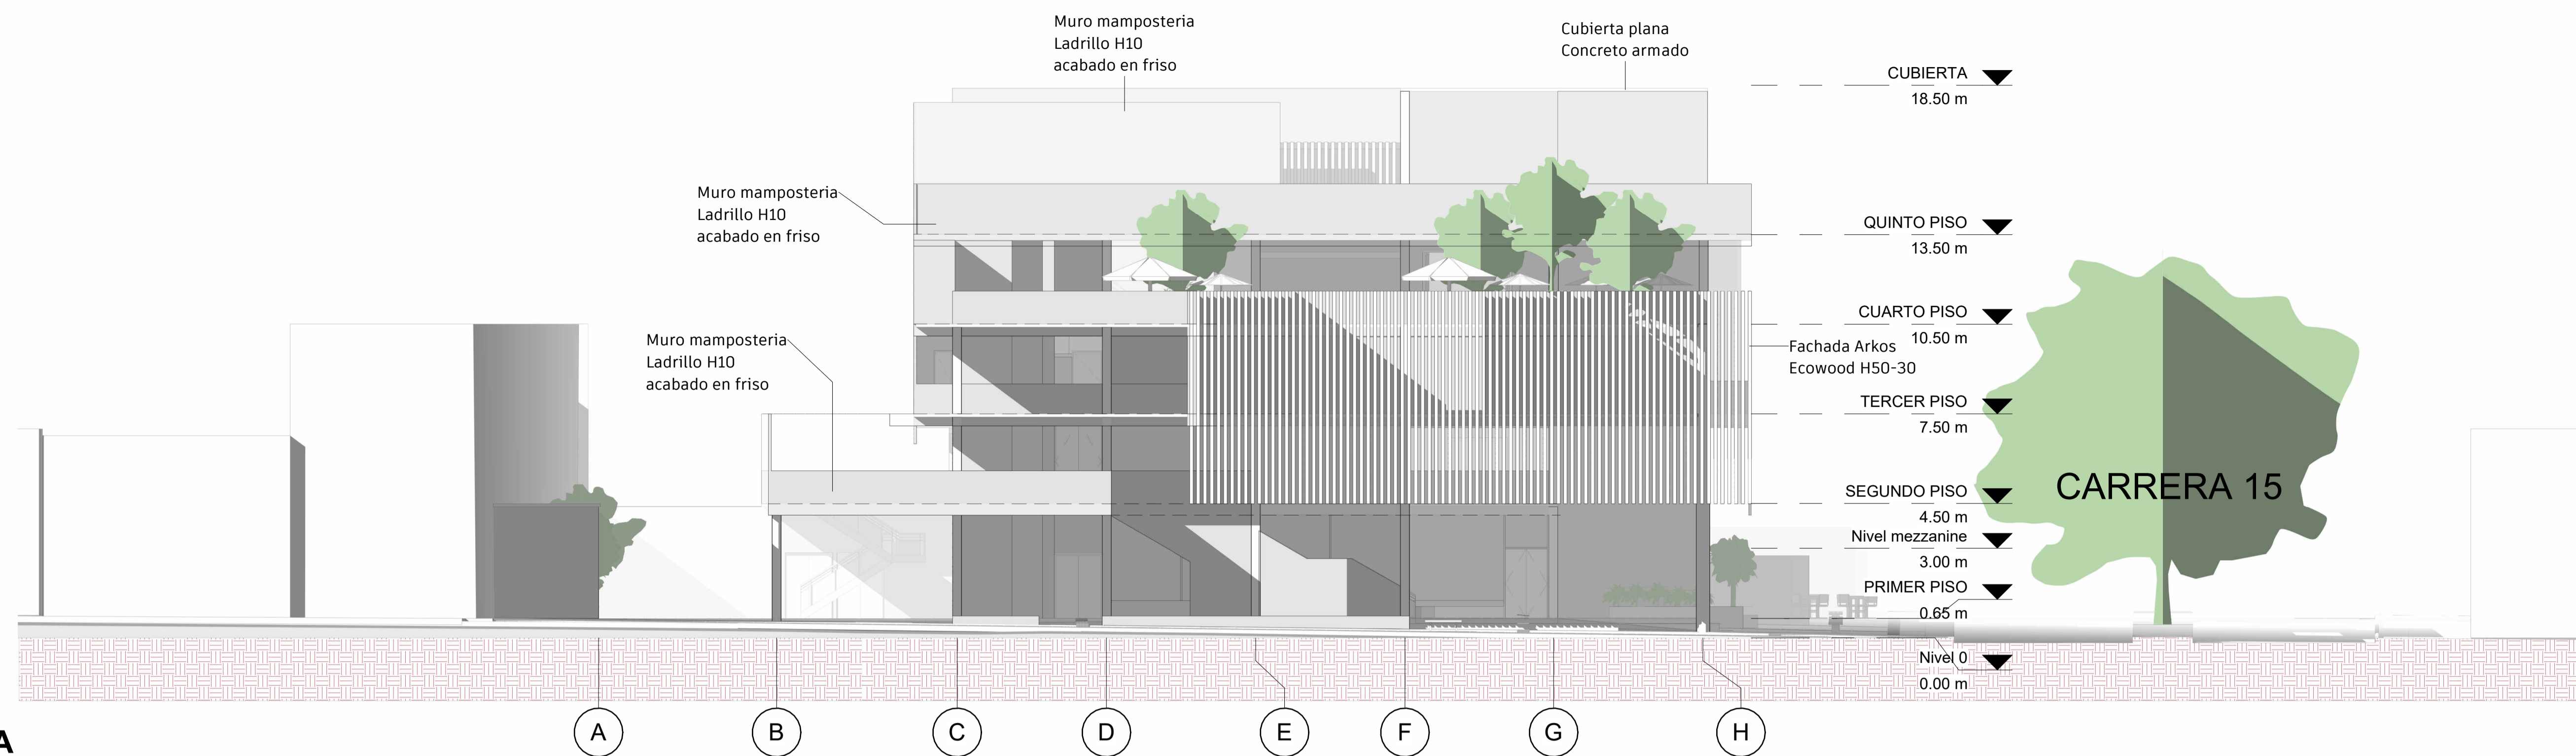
Muro mamposteria
Ladrillo H10
acabado en friso

Cubierta plana
Concreto armado

CUBIERTA
18.50 m

Muro mamposteria
Ladrillo H10
acabado en friso

QUINTO PISO
13.50 m

CUARTO PISO
10.50 m

Muro mamposteria
Ladrillo H10
acabado en friso

Fachada Arkos
Ecowood H50-30

TERCER PISO
7.50 m

CARRERA 15

SEGUNDO PISO
4.50 m

Nivel mezzanine
3.00 m

PRIMER PISO
0.65 m

Nivel 0
0.00 m

A B C D E F G H

A